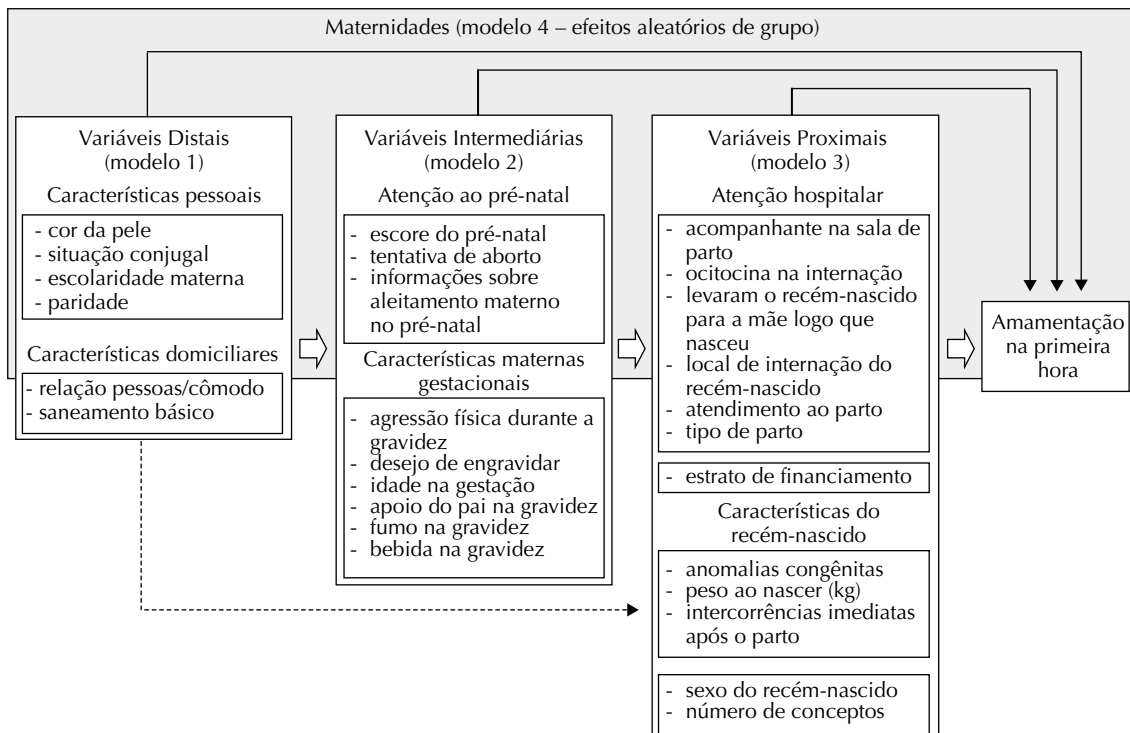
Maternidades (modelo 4 – efeitos aleatórios de grupo)

Variáveis Distais
(modelo 1)

Características pessoais

- cor da pele
- situação conjugal
- escolaridade materna
- paridade

Características domiciliares

- relação pessoas/cômodo
- saneamento básico

Variáveis Intermediárias
(modelo 2)

Atenção ao pré-natal

- escore do pré-natal
- tentativa de aborto
- informações sobre aleitamento materno no pré-natal

Características maternas gestacionais

- agressão física durante a gravidez
- desejo de engravidar
- idade na gestação
- apoio do pai na gravidez
- fumo na gravidez
- bebida na gravidez

Variáveis Proximais
(modelo 3)

Atenção hospitalar

- acompanhante na sala de parto
- ocitocina na internação
- levaram o recém-nascido para a mãe logo que nasceu
- local de internação do recém-nascido
- atendimento ao parto
- tipo de parto

- estrato de financiamento

Características do recém-nascido

- anomalias congênitas
- peso ao nascer (kg)
- intercorrências imediatas após o parto

- sexo do recém-nascido
- número de conceptos

Amamentação na primeira hora